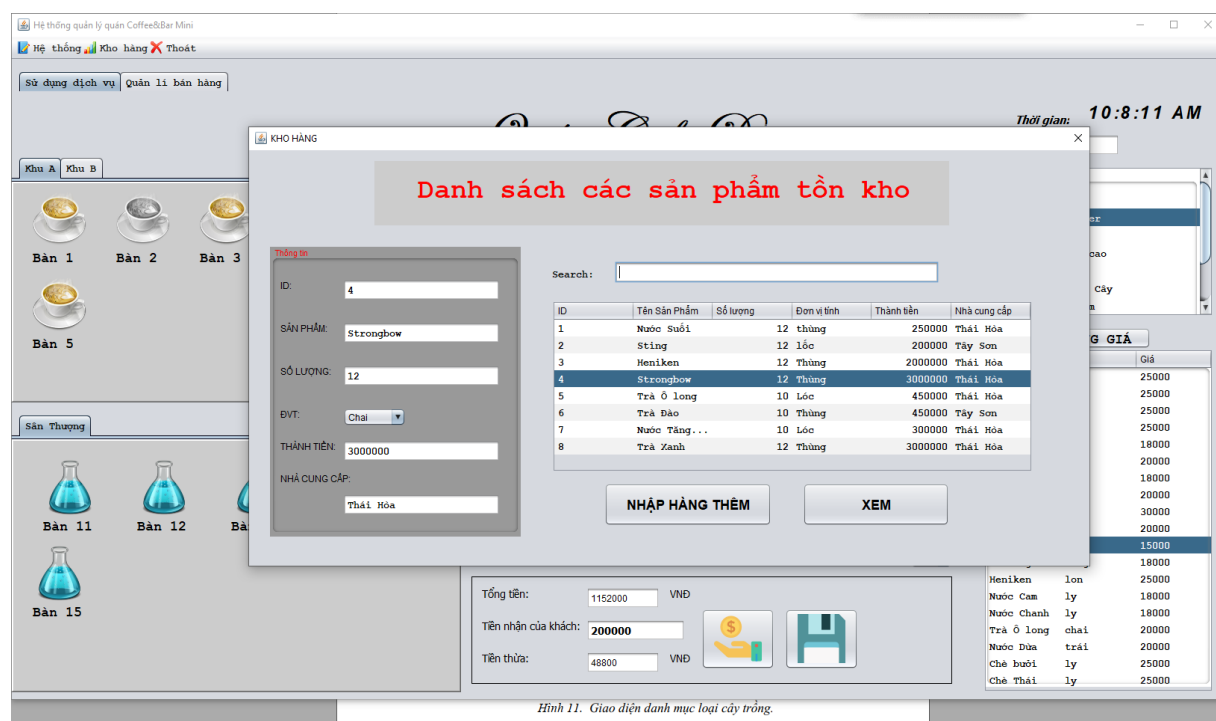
Hệ thống quản lý quán Coffee&Bar Mini

Hệ thống Kho hàng Thoát

Sử dụng dịch vụ Quản lí bán hàng

Thời gian: 10:8:11 AM

Khu A Khu B

Bàn 1 Bàn 2 Bàn 3

Bàn 5

Sân Thượng

Bàn 11 Bàn 12 Bà

Bàn 15

KHO HÀNG

Danh sách các sản phẩm tồn kho

Thông tin

ID: 4

SẢN PHẨM: Strongbow

SỐ LƯỢNG: 12

ĐVT: Chai

THÀNH TIỀN: 3000000

NHÀ CUNG CẤP: Thái Hóa

Search:

| ID | Tên Sản Phẩm | Số lượng | Đơn vị tính | Thành tiền | Nhà cung cấp |
|---|---|---|---|---|---|
| 1 | Nước Suối | 12 | thùng | 250000 | Thái Hóa |
| 2 | Sting | 12 | lốc | 200000 | Tây Sơn |
| 3 | Heniken | 12 | Thùng | 2000000 | Thái Hóa |
| 4 | Strongbow | 12 | Thùng | 3000000 | Thái Hóa |
| 5 | Trà Ô long | 10 | Lóc | 450000 | Thái Hóa |
| 6 | Trà Đào | 10 | Thùng | 450000 | Tây Sơn |
| 7 | Nước Tăng... | 10 | Lóc | 300000 | Thái Hóa |
| 8 | Trà Xanh | 12 | Thùng | 3000000 | Thái Hóa |

NHẬP HÀNG THÊM

XEM

er
cao
Cây
m

G GIÁ

| | | Giá |
|---|---|---|
| | | 25000 |
| | | 25000 |
| | | 25000 |
| | | 25000 |
| | | 18000 |
| | | 20000 |
| | | 18000 |
| | | 20000 |
| | | 30000 |
| | | 20000 |
| | | 15000 |
| | | 18000 |
| Heniken | lon | 25000 |
| Nước Cam | ly | 18000 |
| Nước Chanh | ly | 18000 |
| Trà Ô long | chai | 20000 |
| Nước Dừa | trái | 20000 |
| Chè bưởi | ly | 25000 |
| Chè Thái | ly | 25000 |

Tổng tiền: 1152000 VNĐ

Tiền nhận của khách: 200000

Tiền thừa: 48800 VNĐ

Hình 11. Giao diện danh mục loại cây trồng.